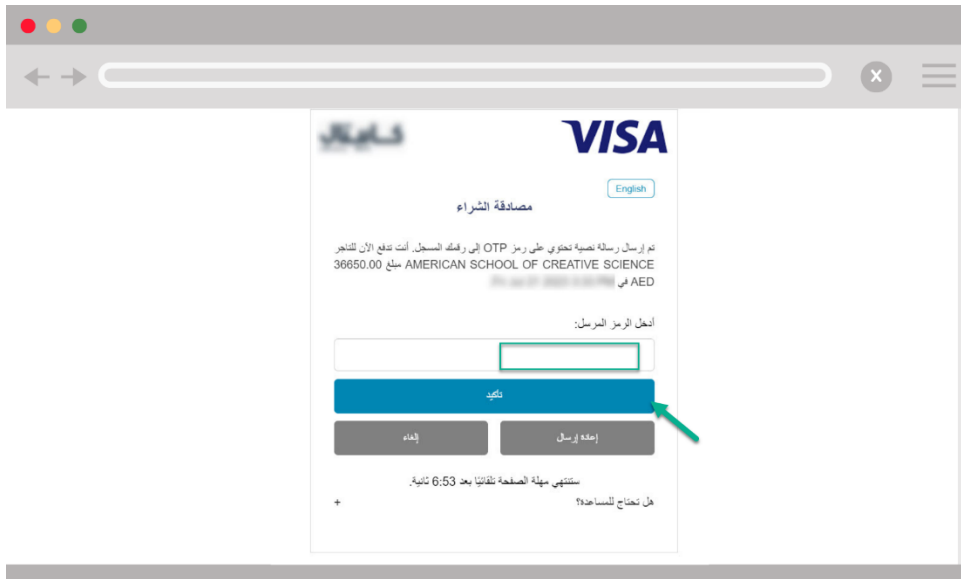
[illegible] VISA

English

مصادقة الشراء

تم إرسال رسالة نصية تحتوي على رمز OTP إلى رقمك المسجل. أنت تدفع الآن للتاجر AMERICAN SCHOOL OF CREATIVE SCIENCE مبلغ 36650.00 AED في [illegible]

أدخل الرمز المرسل:

تأكيد

إعادة إرسال

إلغاء

ستنتهي مهلة الصفحة تلقائيًا بعد 6:53 ثانية.

هل تحتاج للمساعدة؟

+